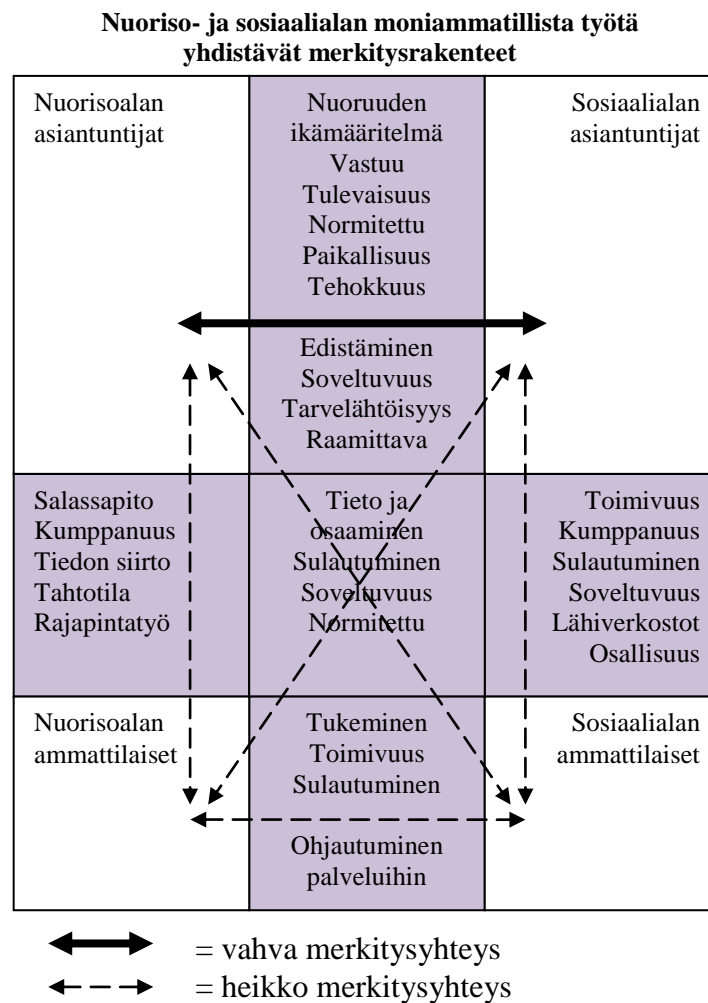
**Nuoriso- ja sosiaalialan moniammatillista työtä yhdistävät merkitysrakenteet**

| | | |
|---|---|---|
| Nuorisoalan asiantuntijat | Nuoruuden ikämääritelmä<br>Vastuu<br>Tulevaisuus<br>Normitettu<br>Paikallisuus<br>Tehokkuus<br><br>Edistäminen<br>Soveltuvuus<br>Tarvelähtöisyys<br>Raamittava | Sosiaalialan asiantuntijat |
| Salassapito<br>Kumppanuus<br>Tiedon siirto<br>Tahtotila<br>Rajapintatyö | Tieto ja osaaminen<br>Sulautuminen<br>Soveltuvuus<br>Normitettu | Toimivuus<br>Kumppanuus<br>Sulautuminen<br>Soveltuvuus<br>Lähiverkostot<br>Osallisuus |
| Nuorisoalan ammattilaiset | Tukeminen<br>Toimivuus<br>Sulautuminen<br><br>Ohjautuminen palveluihin | Sosiaalialan ammattilaiset |

= vahva merkitysyhteys
= heikko merkitysyhteys